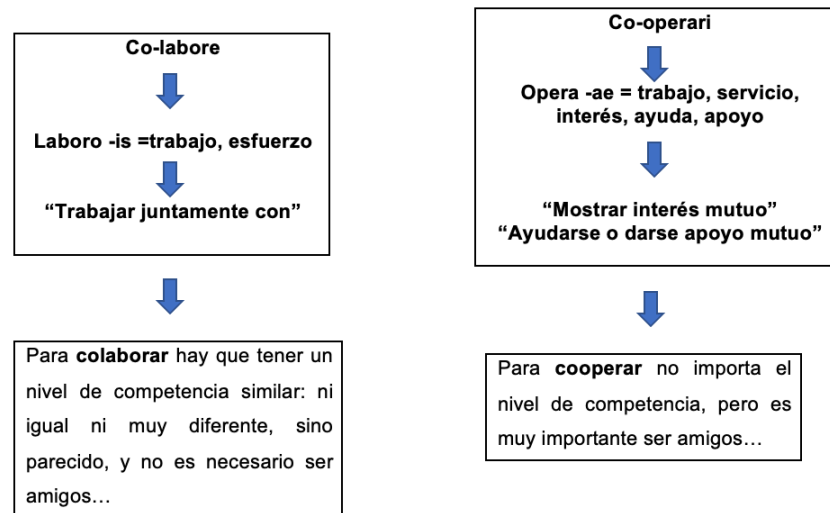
Co-labore

Laboro -is =trabajo, esfuerzo

“Trabajar juntamente con”

Para **colaborar** hay que tener un nivel de competencia similar: ni igual ni muy diferente, sino parecido, y no es necesario ser amigos…

Co-operari

Opera -ae = trabajo, servicio, interés, ayuda, apoyo

“Mostrar interés mutuo”
“Ayudarse o darse apoyo mutuo”

Para **cooperar** no importa el nivel de competencia, pero es muy importante ser amigos…